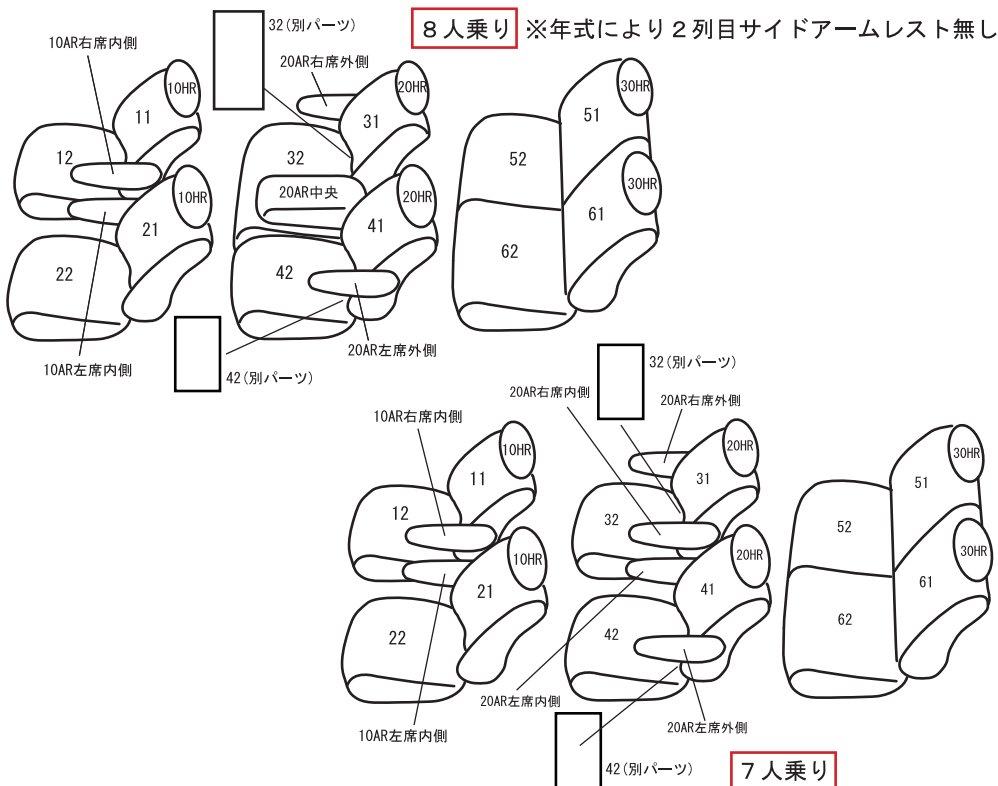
８人乗り ※年式により２列目サイドアームレスト無し

32(別パーツ)
10AR右席内側
20AR右席外側
10HR
11
20HR
31
30HR
51
12
32
52
10HR
20AR中央
20HR
30HR
21
41
61
22
42
62
10AR左席内側
42(別パーツ)
20AR左席外側

32(別パーツ)
20AR右席内側
20AR右席外側
10AR右席内側
10HR
20HR
30HR
11
31
51
12
32
52
10HR
20HR
30HR
21
41
61
22
42
62
20AR左席内側
20AR左席外側
10AR左席内側
42(別パーツ)
７人乗り